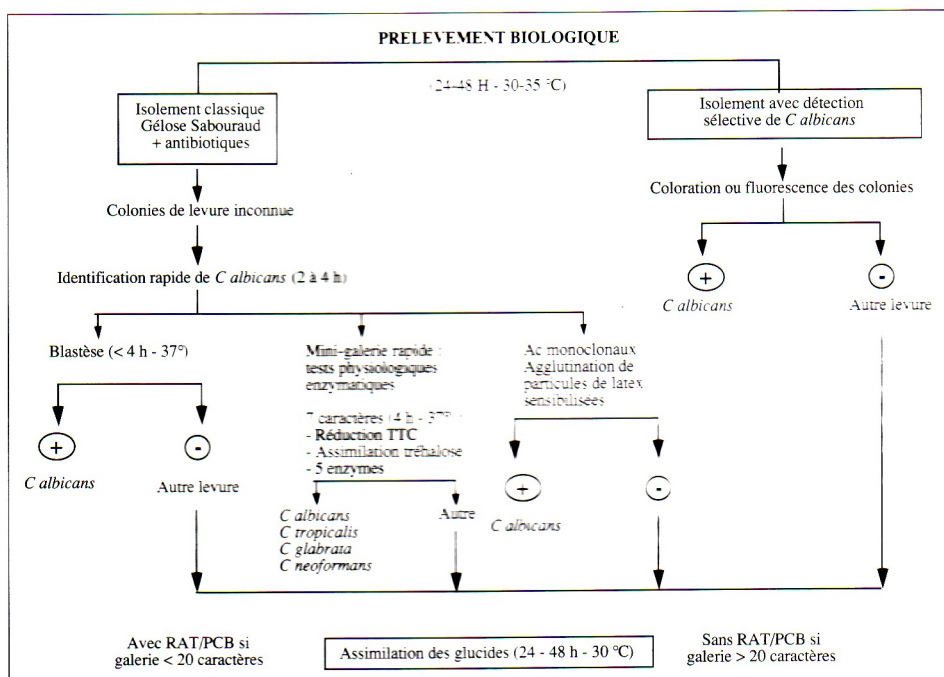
PRELEVEMENT BIOLOGIQUE

(24-48 H - 30-35 °C)

Isolement classique Gélose Sabouraud + antibiotiques

Isolement avec détection sélective de *C albicans*

Colonies de levure inconnue

Coloration ou fluorescence des colonies

Identification rapide de *C albicans* (2 à 4 h)

+

*C albicans*

-

Autre levure

Blastèse (< 4 h - 37°)

Mini-galerie rapide : tests physiologiques enzymatiques

7 caractères (4 h - 37°) :
- Réduction TTC
- Assimilation tréhalose
- 5 enzymes

Ac monoclonaux Agglutination de particules de latex sensibilisées

+

*C albicans*

-

Autre levure

*C albicans*
*C tropicalis*
*C glabrata*
*C neoformans*

Autre

+

*C albicans*

-

Avec RAT/PCB si galerie < 20 caractères

Assimilation des glucides (24 - 48 h - 30 °C)

Sans RAT/PCB si galerie > 20 caractères